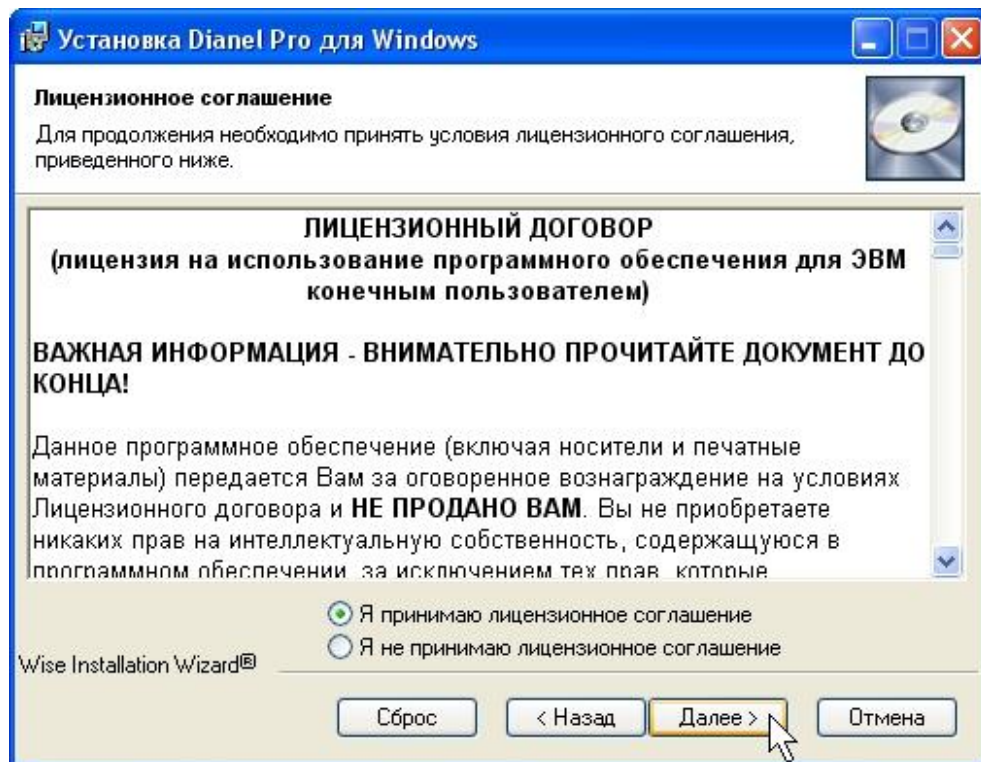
Установка Dianel Pro для Windows

Лицензионное соглашение
Для продолжения необходимо принять условия лицензионного соглашения, приведенного ниже.

ЛИЦЕНЗИОННЫЙ ДОГОВОР
(лицензия на использование программного обеспечения для ЭВМ конечным пользователем)

ВАЖНАЯ ИНФОРМАЦИЯ - ВНИМАТЕЛЬНО ПРОЧИТАЙТЕ ДОКУМЕНТ ДО КОНЦА!

Данное программное обеспечение (включая носители и печатные материалы) передается Вам за оговоренное вознаграждение на условиях Лицензионного договора и НЕ ПРОДАНО ВАМ. Вы не приобретаете никаких прав на интеллектуальную собственность, содержащуюся в программном обеспечении, за исключением тех прав, которые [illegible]

Я принимаю лицензионное соглашение
Я не принимаю лицензионное соглашение

Wise Installation Wizard®

Сброс
< Назад
Далее >
Отмена